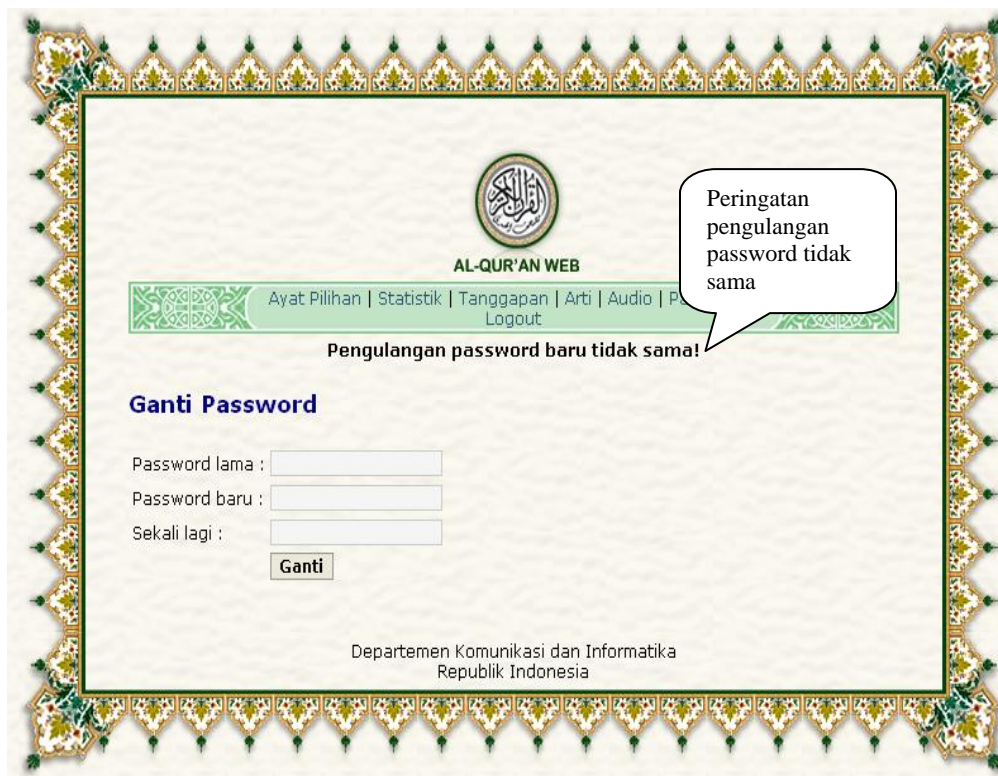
Peringatan pengulangan password tidak sama

AL-QUR'AN WEB

Ayat Pilihan | Statistik | Tanggapan | Arti | Audio | P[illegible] Logout

Pengulangan password baru tidak sama!

Ganti Password

Password lama :

Password baru :

Sekali lagi :

Ganti

Departemen Komunikasi dan Informatika
Republik Indonesia